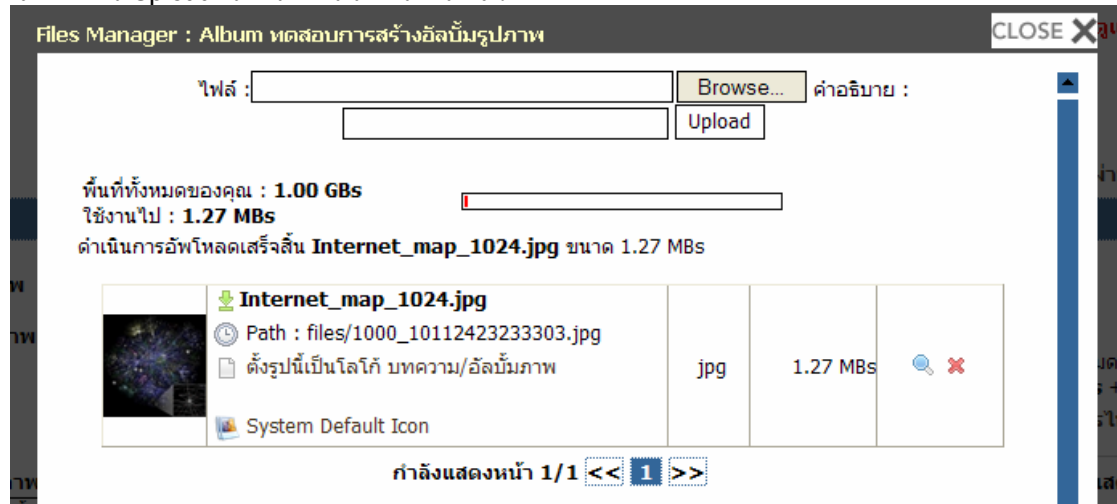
Files Manager : Album ทดสอบการสร้างอัลบั้มรูปภาพ

CLOSE

ไฟล์ : Browse... คำอธิบาย : Upload

พื้นที่ทั้งหมดของคุณ : **1.00 GBs**
ใช้งานไป : **1.27 MBs**
ดำเนินการอัพโหลดเสร็จสิ้น **Internet_map_1024.jpg** ขนาด 1.27 MBs

| | | | | |
|---|---|---|---|---|
| | **Internet_map_1024.jpg** Path : files/1000_10112423233303.jpg ตั้งรูปนี้เป็นโลโก้ บทความ/อัลบั้มภาพ System Default Icon | jpg | 1.27 MBs | |

กำลังแสดงหน้า 1/1 << 1 >>